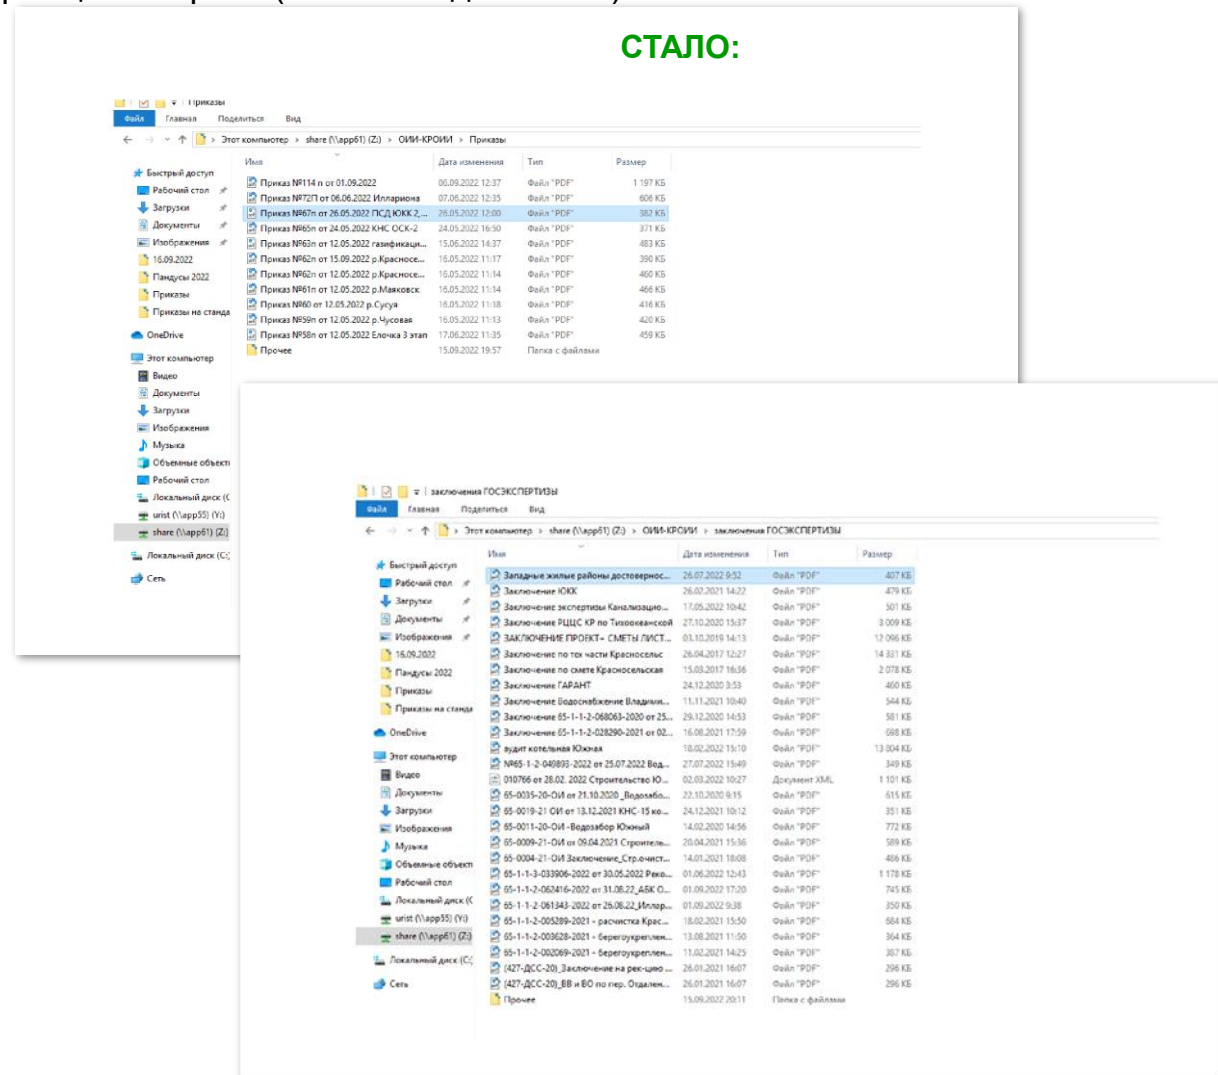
СТАЛО:

Приказы
Файл Главная Поделиться Вид
Этот компьютер > share (\\app61) (Z:) > ОИИ-КРОИИ > Приказы

Быстрый доступ
Рабочий стол
Загрузки
Документы
Изображения
16.09.2022
Пандусы 2022
Приказы
Приказы на станда
OneDrive
Этот компьютер
Видео
Документы
Загрузки
Изображения
Музыка
Объемные объекты
Рабочий стол
Локальный диск (C
urist (\\app55) (Y:)
share (\\app61) (Z:)
Локальный диск (C:)
Сеть

| Имя | Дата изменения | Тип | Размер |
|---|---|---|---|
| Приказ №114 п от 01.09.2022 | 06.09.2022 12:37 | Файл "PDF" | 1 197 КБ |
| Приказ №72П от 06.06.2022 Иллариона | 07.06.2022 12:35 | Файл "PDF" | 606 КБ |
| Приказ №67п от 26.05.2022 ПСД ЮКК 2,... | 26.05.2022 12:00 | Файл "PDF" | 382 КБ |
| Приказ №65п от 24.05.2022 КНС ОСК-2 | 24.05.2022 16:50 | Файл "PDF" | 371 КБ |
| Приказ №63п от 12.05.2022 газификаци... | 15.06.2022 14:37 | Файл "PDF" | 483 КБ |
| Приказ №62п от 15.09.2022 р.Красносе... | 16.05.2022 11:17 | Файл "PDF" | 390 КБ |
| Приказ №62п от 12.05.2022 р.Красносе... | 16.05.2022 11:14 | Файл "PDF" | 460 КБ |
| Приказ №61п от 12.05.2022 р.Маяковск | 16.05.2022 11:14 | Файл "PDF" | 466 КБ |
| Приказ №60 от 12.05.2022 р.Сусуя | 16.05.2022 11:18 | Файл "PDF" | 416 КБ |
| Приказ №59п от 12.05.2022 р.Чусовая | 16.05.2022 11:13 | Файл "PDF" | 420 КБ |
| Приказ №58п от 12.05.2022 Елочка 3 этап | 17.06.2022 11:35 | Файл "PDF" | 459 КБ |
| Прочее | 15.09.2022 19:57 | Папка с файлами | |

заключения ГОСЭКСПЕРТИЗЫ
Файл Главная Поделиться Вид
Этот компьютер > share (\\app61) (Z:) > ОИИ-КРОИИ > заключения ГОСЭКСПЕРТИЗЫ

Быстрый доступ
Рабочий стол
Загрузки
Документы
Изображения
16.09.2022
Пандусы 2022
Приказы
Приказы на станда
OneDrive
Этот компьютер
Видео
Документы
Загрузки
Изображения
Музыка
Объемные объекты
Рабочий стол
Локальный диск (C
urist (\\app55) (Y:)
share (\\app61) (Z:)
Локальный диск (C:)
Сеть

| Имя | Дата изменения | Тип | Размер |
|---|---|---|---|
| Западные жилые районы достоверное... | 26.07.2022 9:52 | Файл "PDF" | 407 КБ |
| Заключение ЮКК | 26.02.2021 14:22 | Файл "PDF" | 479 КБ |
| Заключение экспертизы Канализацио... | 17.05.2022 10:42 | Файл "PDF" | 501 КБ |
| Заключение РЦЦС КР по Тихоокеанской | 27.10.2020 15:37 | Файл "PDF" | 3 009 КБ |
| ЗАКЛЮЧЕНИЕ ПРОЕКТ+ СМЕТЫ ЛИСТ... | 03.10.2019 14:13 | Файл "PDF" | 12 096 КБ |
| Заключение по тех части Красносельс | 26.04.2017 12:27 | Файл "PDF" | 14 331 КБ |
| Заключение по смете Красносельская | 15.03.2017 16:36 | Файл "PDF" | 2 078 КБ |
| Заключение ГАРАНТ | 24.12.2020 3:53 | Файл "PDF" | 460 КБ |
| Заключение Водоснабжение Владими... | 11.11.2021 10:40 | Файл "PDF" | 544 КБ |
| Заключение 65-1-1-2-068063-2020 от 25... | 29.12.2020 14:53 | Файл "PDF" | 581 КБ |
| Заключение 65-1-1-2-028290-2021 от 02... | 16.08.2021 17:59 | Файл "PDF" | 698 КБ |
| аудит котельная Южная | 18.02.2022 15:10 | Файл "PDF" | 13 804 КБ |
| №65-1-2-040893-2022 от 25.07.2022 Вод... | 27.07.2022 15:49 | Файл "PDF" | 349 КБ |
| 010766 от 28.02. 2022 Строительство Ю... | 02.03.2022 10:27 | Документ XML | 1 101 КБ |
| 65-0035-20-ОИ от 21.10.2020_Водозабо... | 22.10.2020 9:15 | Файл "PDF" | 615 КБ |
| 65-0019-21 ОИ от 13.12.2021 КНС-15 ко... | 24.12.2021 10:12 | Файл "PDF" | 351 КБ |
| 65-0011-20-ОИ -Водозабор Южный | 14.02.2020 14:56 | Файл "PDF" | 772 КБ |
| 65-0009-21-ОИ от 09.04.2021 Строитель... | 20.04.2021 15:36 | Файл "PDF" | 589 КБ |
| 65-0004-21-ОИ Заключение_Стр.очист... | 14.01.2021 18:08 | Файл "PDF" | 486 КБ |
| 65-1-1-3-033906-2022 от 30.05.2022 Реко... | 01.06.2022 12:43 | Файл "PDF" | 1 178 КБ |
| 65-1-1-2-062416-2022 от 31.08.22_АБК О... | 01.09.2022 17:20 | Файл "PDF" | 745 КБ |
| 65-1-1-2-061343-2022 от 26.08.22_Иллар... | 01.09.2022 9:38 | Файл "PDF" | 350 КБ |
| 65-1-1-2-005289-2021 - расчистка Крас... | 18.02.2021 15:50 | Файл "PDF" | 664 КБ |
| 65-1-1-2-003628-2021 - берегоукреплен... | 13.08.2021 11:50 | Файл "PDF" | 364 КБ |
| 65-1-1-2-002069-2021 - берегоукреплен... | 11.02.2021 14:25 | Файл "PDF" | 387 КБ |
| (427-ДСС-20)_Заключение на рек-цию ... | 26.01.2021 16:07 | Файл "PDF" | 296 КБ |
| (427-ДСС-20)_ВВ и ВО по пер. Отдален... | 26.01.2021 16:07 | Файл "PDF" | 296 КБ |
| Прочее | 15.09.2022 20:11 | Папка с файлами | |